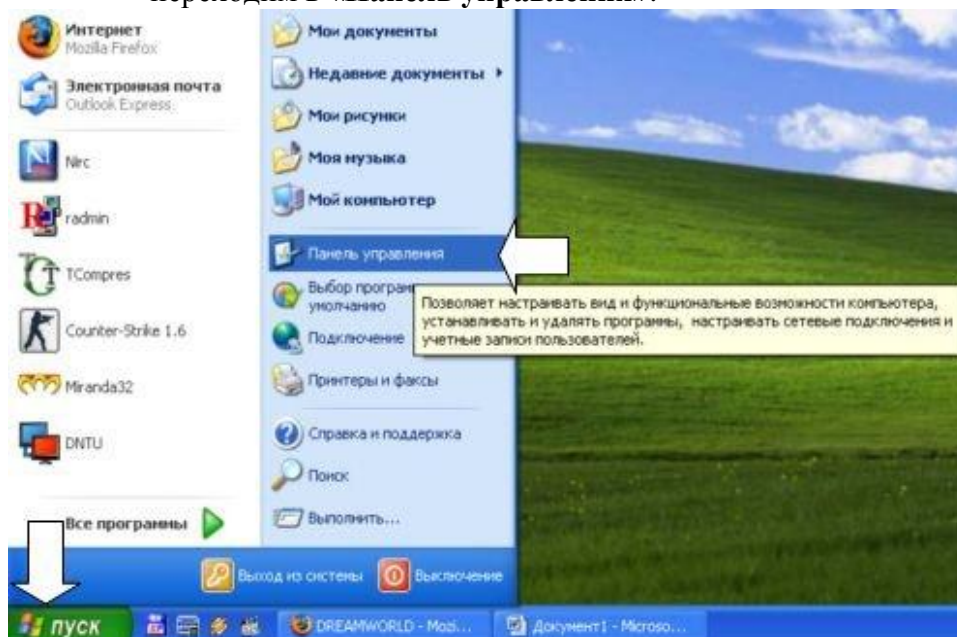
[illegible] в «Панель управления».

Интернет
Mozilla Firefox

Электронная почта
Outlook Express

Nrc

radmin

TCompres

Counter-Strike 1.6

Miranda32

DNTU

Все программы

Мои документы

Недавние документы

Мои рисунки

Моя музыка

Мой компьютер

Панель управления

Выбор програм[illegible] умолчанию

Подключение

Позволяет настраивать вид и функциональные возможности компьютера, устанавливать и удалять программы, настраивать сетевые подключения и учетные записи пользователей.

Принтеры и факсы

Справка и поддержка

Поиск

Выполнить...

Выход из системы

Выключение

пуск

DREAMWORLD - Mozi...

Документ1 - Microso...